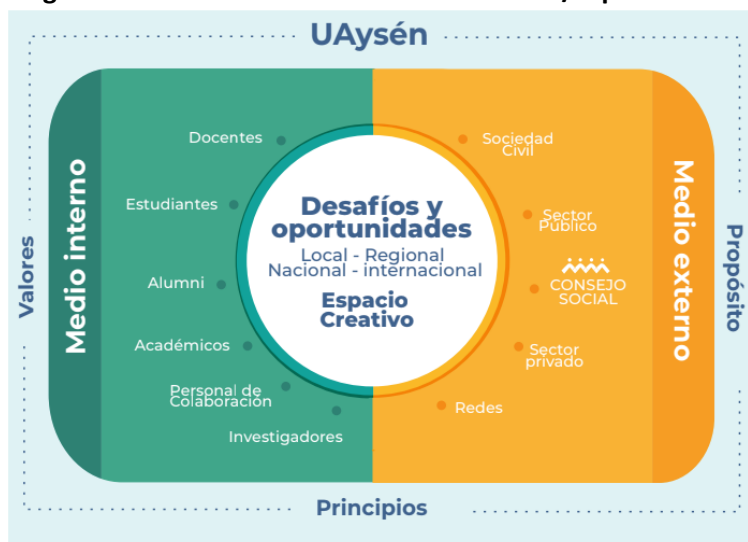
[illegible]

UAysén

Valores

Medio interno

Docentes

Estudiantes

Alumni

Académicos

Personal de Colaboración

Investigadores

Desafíos y oportunidades

Local - Regional
Nacional - internacional

Espacio Creativo

Sociedad Civil

Sector Público

CONSEJO SOCIAL

Sector privado

Redes

Medio externo

Propósito

Principios